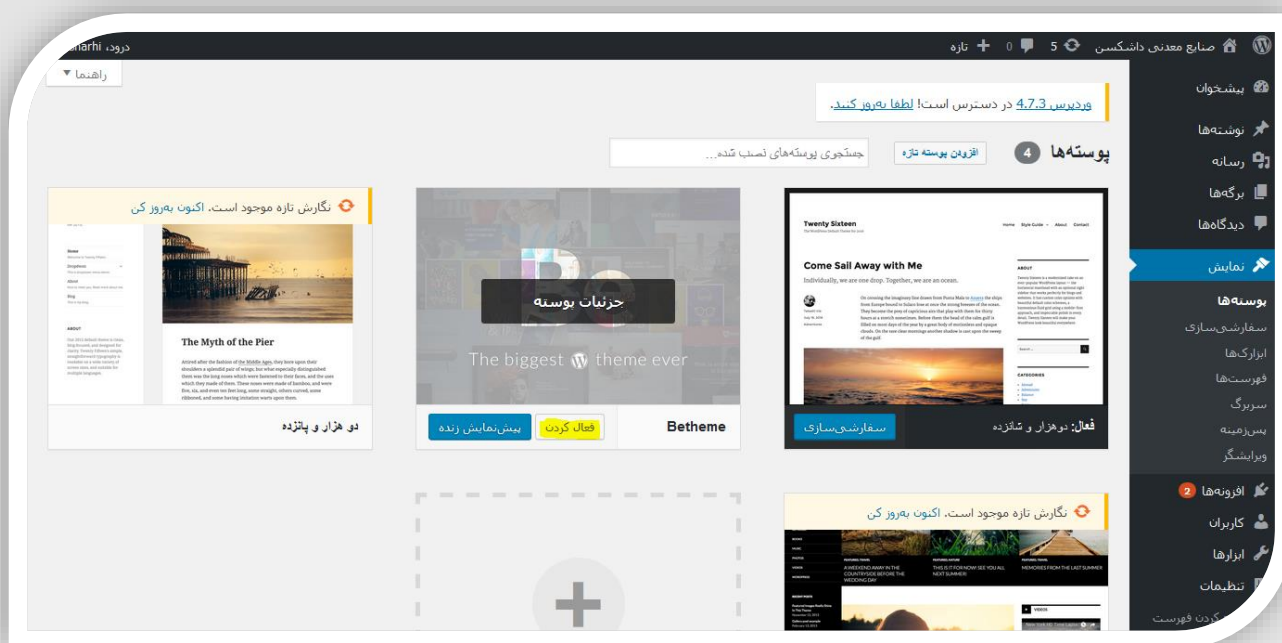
صنایع معدنی داشکسن 5 0 تازه
درود، ahanarhi
راهنما ▼
وردپرس 4.7.3 در دسترس است! لطفا به‌روز کنید.
پوسته‌ها 4 افزودن پوسته تازه
جستجوی پوسته‌های نصب شده...
پیشخوان
نوشته‌ها
رسانه
برگه‌ها
دیدگاه‌ها
نمایش
پوسته‌ها
سفارشی‌سازی
ابزارک‌ها
فهرست‌ها
سربرگ
پس‌زمینه
ویرایشگر
افزونه‌ها 2
کاربران
ابزارها
تنظیمات
کردن فهرست
Twenty Sixteen
Come Sail Away with Me
Individually, we are one drop. Together, we are an ocean.
فعال: دوهزار و شانزده
سفارشی‌سازی
جزئیات پوسته
The biggest theme ever
Betheme
فعال کردن
پیش‌نمایش زنده
نگارش تازه موجود است. اکنون به‌روز کن
The Myth of the Pier
دو هزار و پانزده
نگارش تازه موجود است. اکنون به‌روز کن
A WEEKEND AWAY IN THE COUNTRYSIDE BEFORE THE WEDDING DAY
THIS IS IT FROM NOW ON, NEXT SUMMER!
MEMORIES FROM THE LAST SUMMER